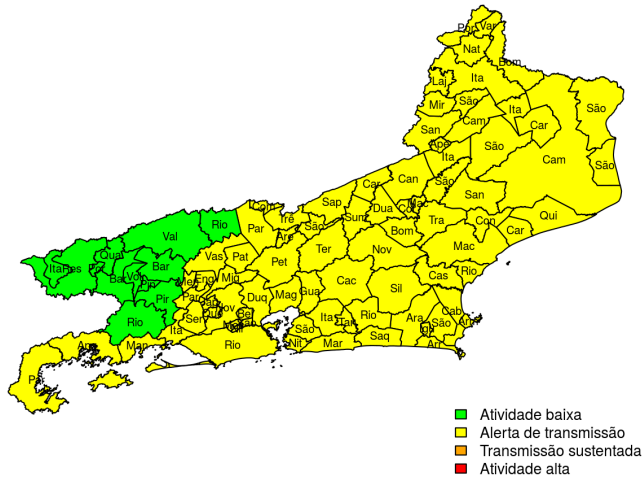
Por Var
Nat
Bom
Laj
Ita
Mir
São
Ita
Cam
São
Car
San
Ape
São
Cam
São
Ita
Can
Car
São
Cam
Sap
Dua
Mac
San
Rio
Par
Tre
Sum
Tra
Con
Qui
Car
Val
Sac
Bom
Ita Res
Qua
Pat
Are
Ter
Nov
Mac
Por
Bar
Vas
Bar
Vol
Eng
Pat
Cas
Rio
Pir
Mig
Pet
Pir
Men
Par
Sil
Cac
Cab
Mag
Gua
Duq
Nov
Ser
Sao
Ita
Rio
Ita
Ara
São
Arr
Rio
Tan
Sao
Bel
São
Nit
Mar
Saq
Arr
Man
Rio
Par
Atividade baixa
Alerta de transmissão
Transmissão sustentada
Atividade alta